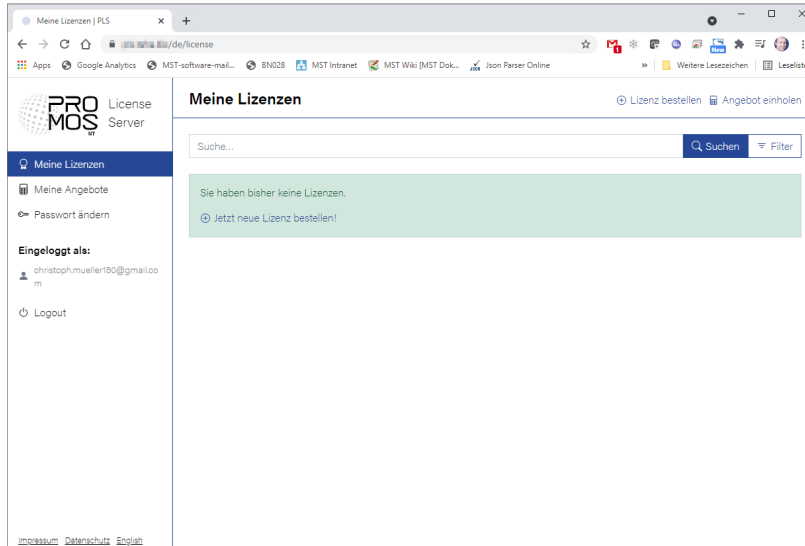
Meine Lizenzen | PLS

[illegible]/de/license

Apps Google Analytics MST-software-mail... BN028 MST Intranet MST Wiki [MST Dok... Json Parser Online » Weitere Lesezeichen Leseliste

PRO MOS NT License Server

Meine Lizenzen

Lizenz bestellen Angebot einholen

Suche...

Suchen Filter

Meine Lizenzen
Meine Angebote
Passwort ändern

Eingeloggt als:
christoph.mueller180@gmail.com

Logout

Sie haben bisher keine Lizenzen.

Jetzt neue Lizenz bestellen!

Impressum Datenschutz English